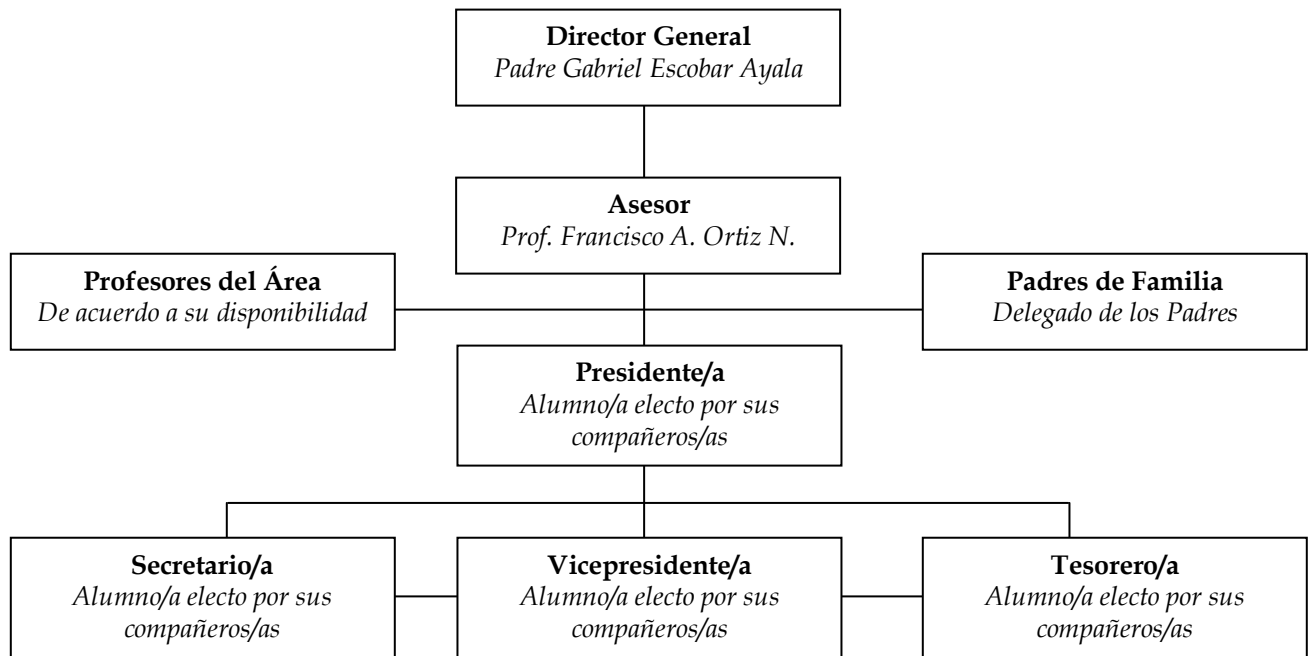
Director General
Padre Gabriel Escobar Ayala

Asesor
Prof. Francisco A. Ortiz N.

Profesores del Área
De acuerdo a su disponibilidad

Padres de Familia
Delegado de los Padres

Presidente/a
Alumno/a electo por sus compañeros/as

Secretario/a
Alumno/a electo por sus compañeros/as

Vicepresidente/a
Alumno/a electo por sus compañeros/as

Tesorero/a
Alumno/a electo por sus compañeros/as